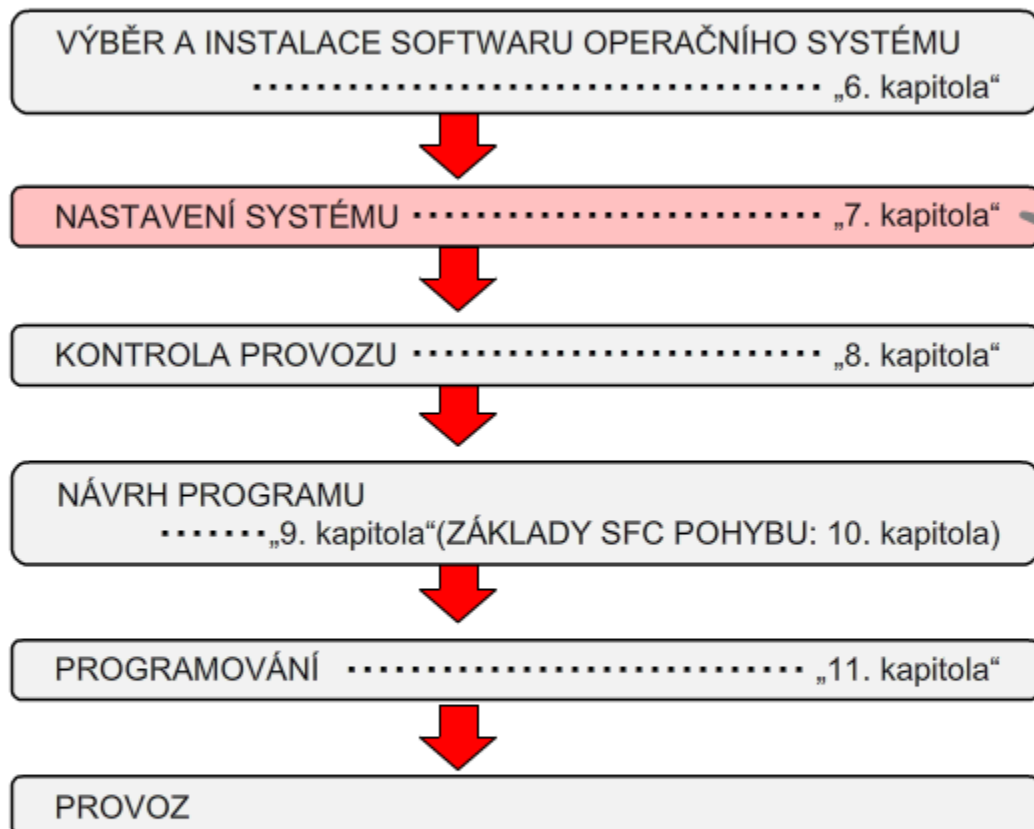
VÝBĚR A INSTALACE SOFTWARU OPERAČNÍHO SYSTÉMU
........................................ „6. kapitola“

NASTAVENÍ SYSTÉMU ........................................ „7. kapitola“

KONTROLA PROVOZU ........................................ „8. kapitola“

NÁVRH PROGRAMU
....... „9. kapitola“(ZÁKLADY SFC POHYBU: 10. kapitola)

PROGRAMOVÁNÍ ........................................ „11. kapitola“

PROVOZ